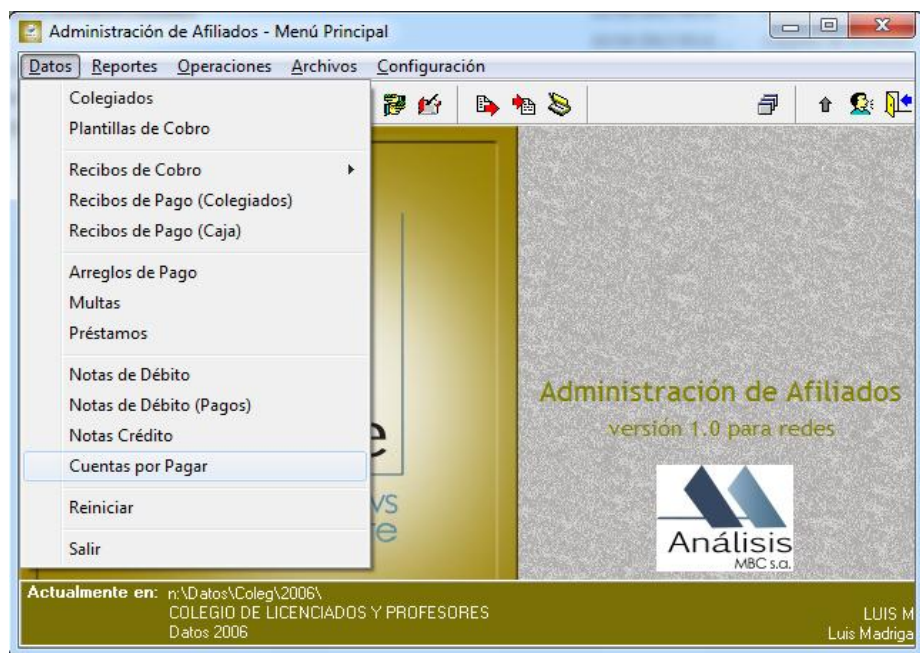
Administración de Afiliados - Menú Principal

Datos Reportes Operaciones Archivos Configuración

Colegiados
Plantillas de Cobro

Recibos de Cobro
Recibos de Pago (Colegiados)
Recibos de Pago (Caja)

Arreglos de Pago
Multas
Préstamos

Notas de Débito
Notas de Débito (Pagos)
Notas Crédito
Cuentas por Pagar

Reiniciar

Salir

e
vs
e

Administración de Afiliados
versión 1.0 para redes

Análisis
MBC s.a.

Actualmente en: n:\Datos\Coleg\2006\
COLEGIO DE LICENCIADOS Y PROFESORES
Datos 2006

LUIS M
Luis Madriga